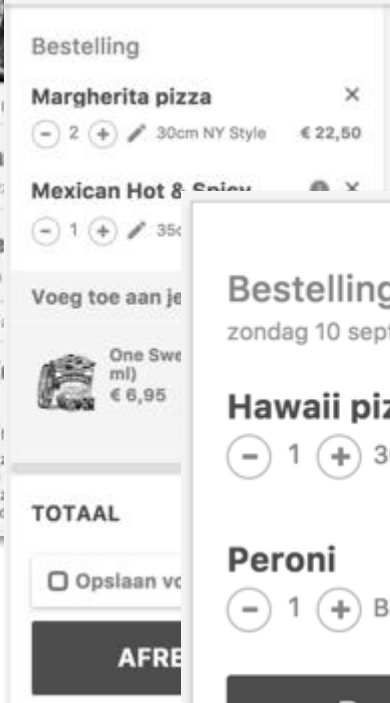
Bestelling

Margherita pizza ×

− 2 + 30cm NY Style € 22,50

Mexican Hot & Spicy ×

− 1 + 35c

Voeg toe aan je

One Swe ml)

€ 6,95

TOTAAL

Opslaan vo

AFRE

Bestelling

zondag 10 sept

Hawaii piz

− 1 + 3

Peroni

− 1 + B